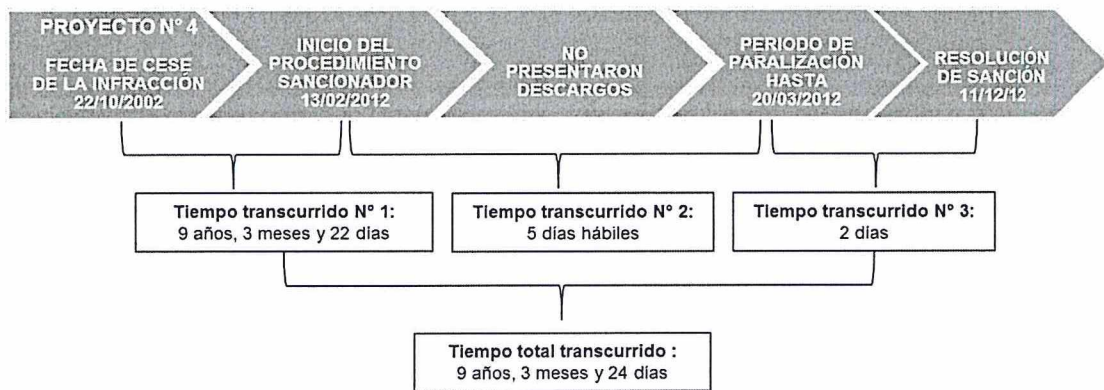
PROYECTO N° 4

FECHA DE CESE DE LA INFRACCIÓN 22/10/2002

INICIO DEL PROCEDIMIENTO SANCIONADOR 13/02/2012

NO PRESENTARON DESCARGOS

PERIODO DE PARALIZACIÓN HASTA 20/03/2012

RESOLUCIÓN DE SANCIÓN 11/12/12

Tiempo transcurrido N° 1:
9 años, 3 meses y 22 días

Tiempo transcurrido N° 2:
5 días hábiles

Tiempo transcurrido N° 3:
2 días

Tiempo total transcurrido :
9 años, 3 meses y 24 días